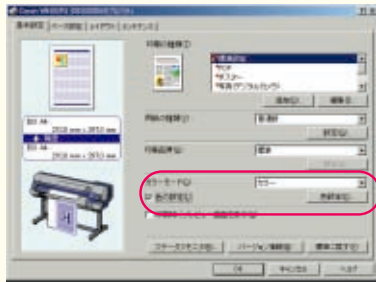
Canon iPF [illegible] のプロパティ

基本設定 | ページ設定 | レイアウト | ユーティリティ

印刷の種類(I)
標準設定
写真
ポスター
写真(グラフィック)

追加(D) | 編集(E)

用紙の種類(Y) 普通紙
詳細(A)

印刷品質(Q) 標準
詳細(B)

カラーモード(C) カラー
色の設定(R)...
色の設定(K)

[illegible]

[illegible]
2910 mm x 2910 mm
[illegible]
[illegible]
2910 mm x 2910 mm

ステータスモニタ起動(M) | バージョン情報(V) | 標準に戻す(F)

OK | キャンセル | ヘルプ